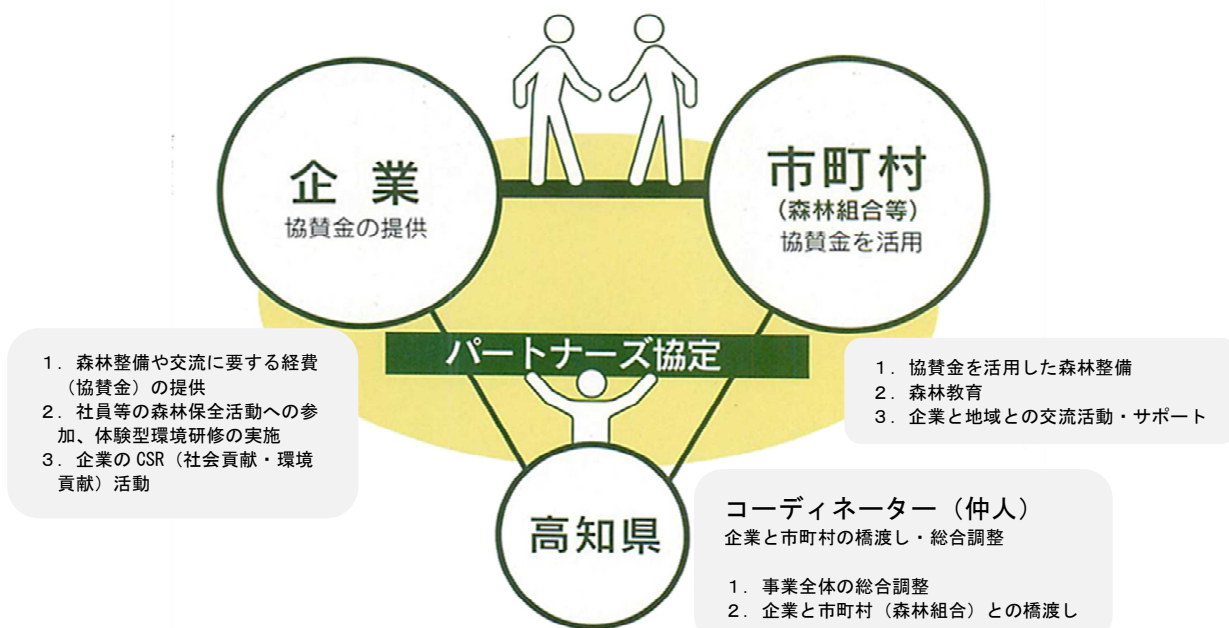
企 業
協賛金の提供

市町村
（森林組合等）
協賛金を活用

パートナーズ協定

１．森林整備や交流に要する経費（協賛金）の提供
２．社員等の森林保全活動への参加、体験型環境研修の実施
３．企業のCSR（社会貢献・環境貢献）活動

１．協賛金を活用した森林整備
２．森林教育
３．企業と地域との交流活動・サポート

高知県

コーディネーター（仲人）
企業と市町村の橋渡し・総合調整

１．事業全体の総合調整
２．企業と市町村（森林組合）との橋渡し